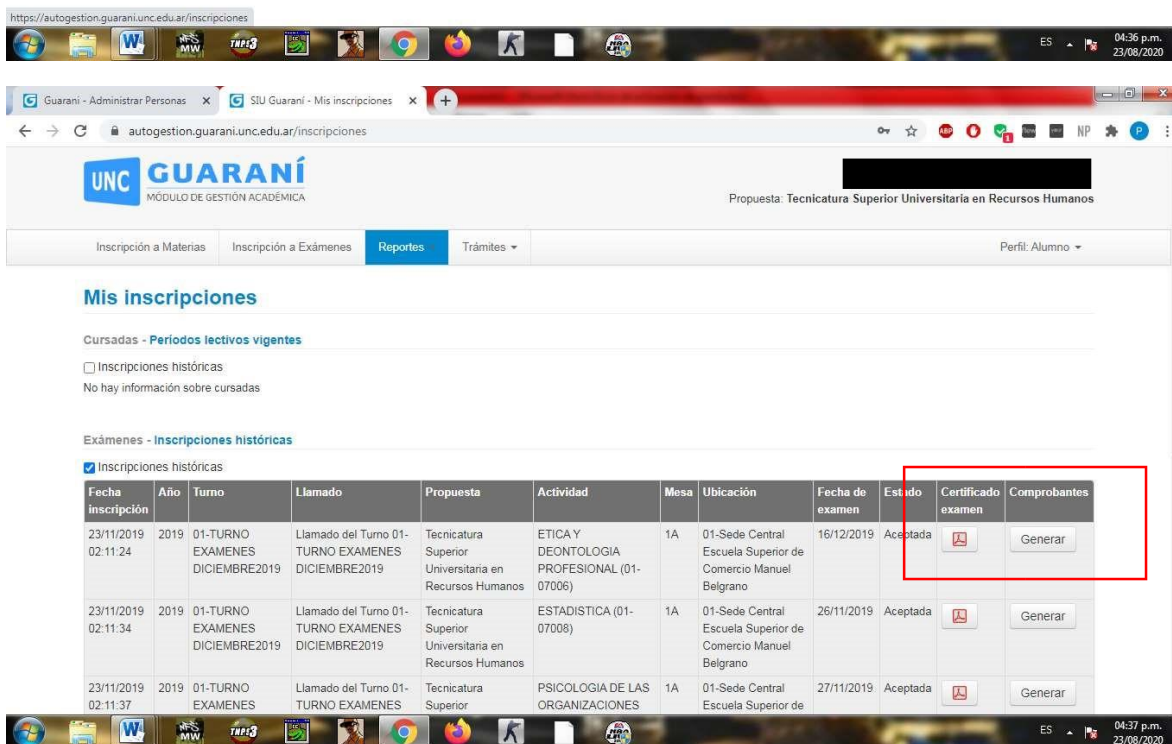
https://autogestion.guarani.unc.edu.ar/inscripciones

ES 04:36 p.m. 23/08/2020

Guarani - Administrar Personas × SIU Guaraní - Mis inscripciones ×

autogestion.guarani.unc.edu.ar/inscripciones

UNC GUARANÍ MÓDULO DE GESTIÓN ACADÉMICA

Propuesta: Tecnicatura Superior Universitaria en Recursos Humanos

Inscripción a Materias | Inscripción a Exámenes | Reportes | Trámites ▾ | Perfil: Alumno ▾

Mis inscripciones

Cursadas - Periodos lectivos vigentes

Inscripciones históricas
No hay información sobre cursadas

Exámenes - Inscripciones históricas

Inscripciones históricas

| Fecha inscripción | Año | Turno | Llamado | Propuesta | Actividad | Mesa | Ubicación | Fecha de examen | Estado | Certificado examen | Comprobantes |
|---|---|---|---|---|---|---|---|---|---|---|---|
| 23/11/2019 02:11:24 | 2019 | 01-TURNO EXAMENES DICIEMBRE2019 | Llamado del Turno 01-TURNO EXAMENES DICIEMBRE2019 | Tecnicatura Superior Universitaria en Recursos Humanos | ETICA Y DEONTOLOGIA PROFESIONAL (01-07006) | 1A | 01-Sede Central Escuela Superior de Comercio Manuel Belgrano | 16/12/2019 | Aceptada | | Generar |
| 23/11/2019 02:11:34 | 2019 | 01-TURNO EXAMENES DICIEMBRE2019 | Llamado del Turno 01-TURNO EXAMENES DICIEMBRE2019 | Tecnicatura Superior Universitaria en Recursos Humanos | ESTADISTICA (01-07008) | 1A | 01-Sede Central Escuela Superior de Comercio Manuel Belgrano | 26/11/2019 | Aceptada | | Generar |
| 23/11/2019 02:11:37 | 2019 | 01-TURNO EXAMENES | Llamado del Turno 01-TURNO EXAMENES | Tecnicatura Superior | PSICOLOGIA DE LAS ORGANIZACIONES | 1A | 01-Sede Central Escuela Superior de | 27/11/2019 | Aceptada | | Generar |

ES 04:37 p.m. 23/08/2020